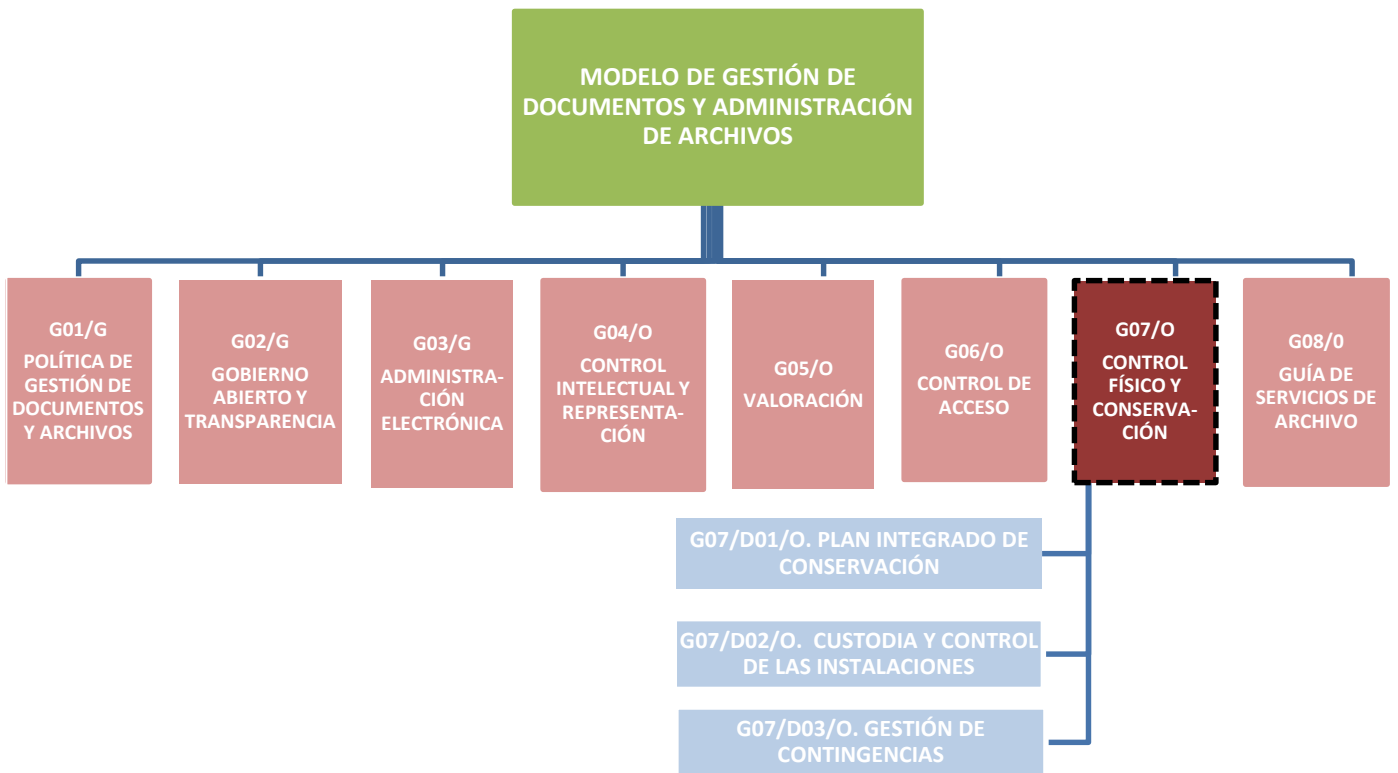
MODELO DE GESTIÓN DE DOCUMENTOS Y ADMINISTRACIÓN DE ARCHIVOS

G01/G
POLÍTICA DE GESTIÓN DE DOCUMENTOS Y ARCHIVOS

G02/G
GOBIERNO ABIERTO Y TRANSPARENCIA

G03/G
ADMINISTRACIÓN ELECTRÓNICA

G04/O
CONTROL INTELECTUAL Y REPRESENTACIÓN

G05/O
VALORACIÓN

G06/O
CONTROL DE ACCESO

G07/O
CONTROL FÍSICO Y CONSERVACIÓN

G08/0
GUÍA DE SERVICIOS DE ARCHIVO

G07/D01/O. PLAN INTEGRADO DE CONSERVACIÓN

G07/D02/O. CUSTODIA Y CONTROL DE LAS INSTALACIONES

G07/D03/O. GESTIÓN DE CONTINGENCIAS